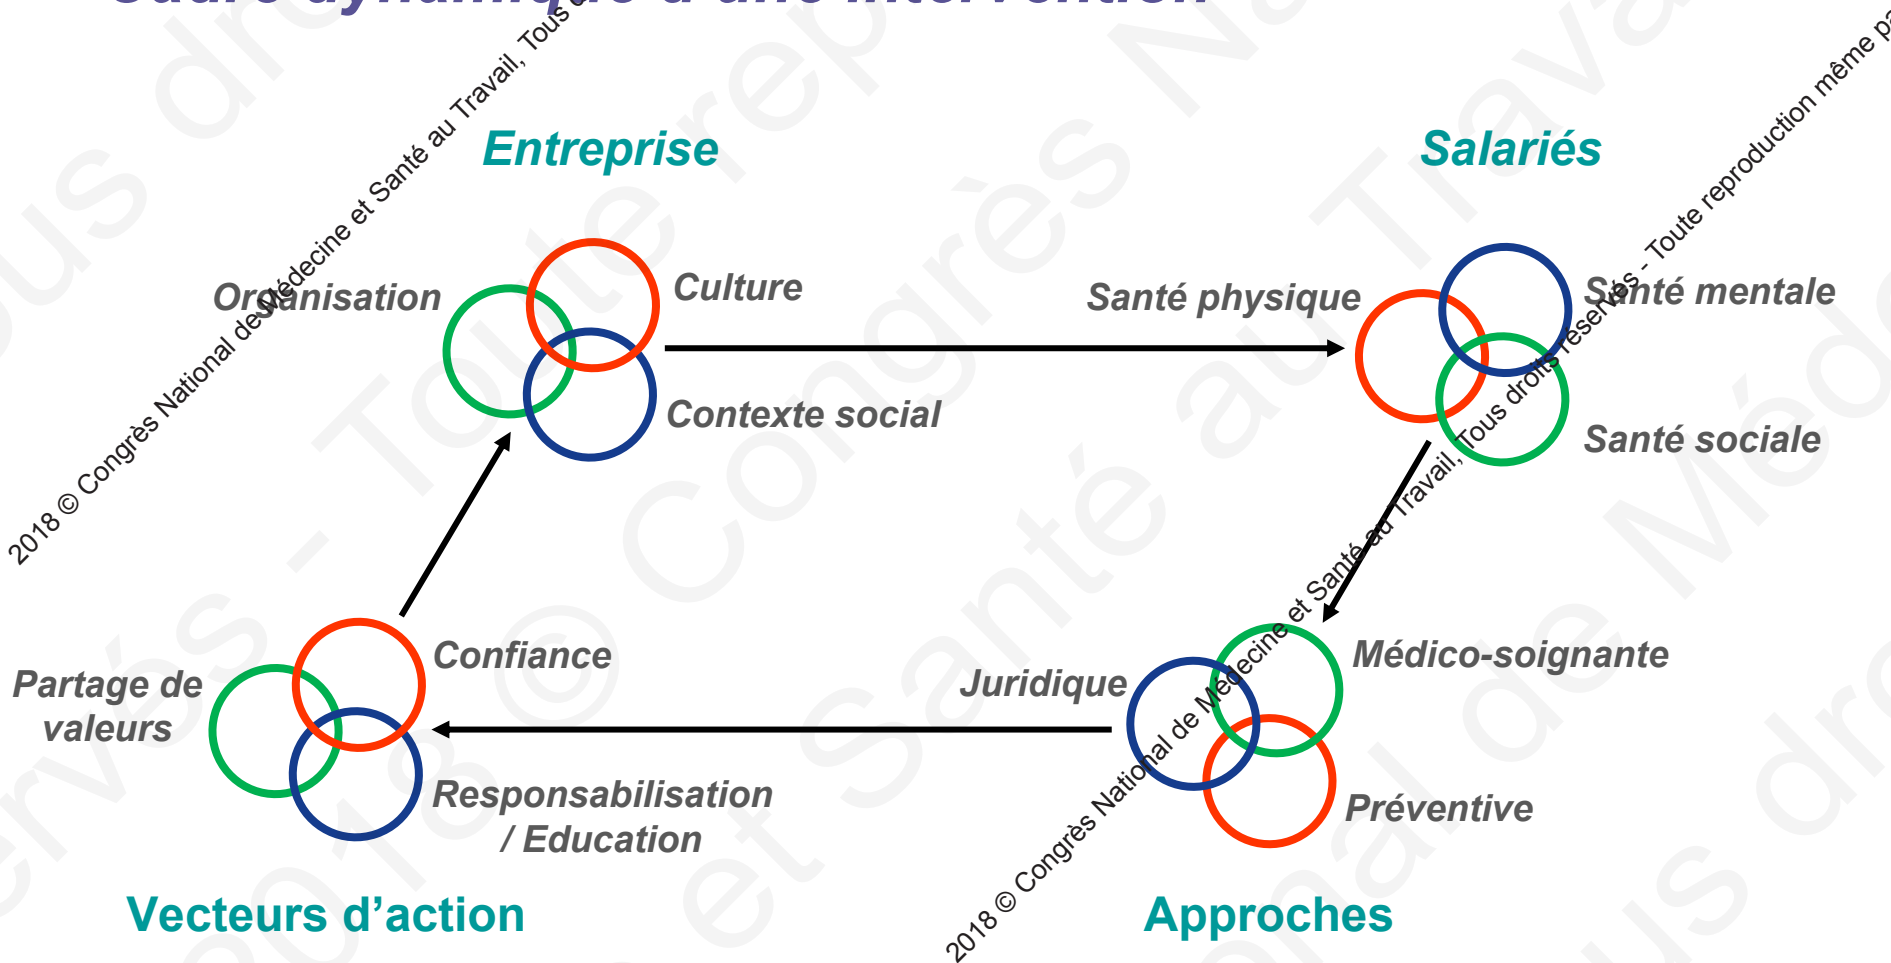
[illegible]

2018 © Congrès National de Médecine et Santé au Travail, Tous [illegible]

Entreprise

Salariés

Organisation

Culture

Contexte social

Santé physique

Santé mentale

Santé sociale

2018 © Congrès National de Médecine et Santé au Travail, Tous droits réservés - Toute reproduction même p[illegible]

Partage de valeurs

Confiance

Responsabilisation / Education

Juridique

Médico-soignante

Préventive

Vecteurs d'action

Approches